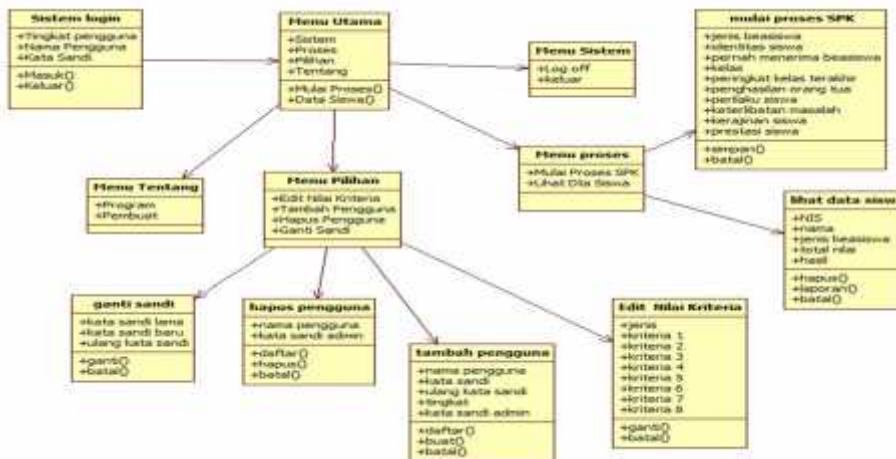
Sistem login
+Tingkat pengguna
+Nama Pengguna
+Kata Sandi
+Masuk()
+Keluar()

Menu Utama
+Sistem
+Proses
+Pilihan
+Tentang
+Mulai Proses()
+Data Siswa()

Menu Sistem
+Log off
+keluar

mulai proses SPK
+jenis beasiswa
+identitas siswa
+pernah menerima beasiswa
+kelas
+peringkat kelas terakhir
+penghasilan orang tua
+perilaku siswa
+keterlibatan masalah
+kerajinan siswa
+prestasi siswa
+simpan()
+batal()

Menu Tentang
+Program
+Pembuat

Menu Pilihan
+Edit Nilai Kriteria
+Tambah Pengguna
+Hapus Pengguna
+Ganti Sandi

Menu proses
+Mulai Proses SPK
+Lihat Dta Siswa

lihat data siswa
+NIS
+nama
+jenis beasiswa
+total nilai
+hasil
+hapus()
+laporan()
+batal()

ganti sandi
+kata sandi lama
+kata sandi baru
+ulang kata sandi
+ganti()
+batal()

hapus pengguna
+nama pengguna
+kata sandi admin
+daftar()
+hapus()
+batal()

tambah pengguna
+nama pengguna
+kata sandi
+ulang kata sandi
+tingkat
+kata sandi admin
+daftar()
+buat()
+batal()

Edit Nilai Kriteria
+jenis
+kriteria 1
+kriteria 2
+kriteria 3
+kriteria 4
+kriteria 5
+kriteria 6
+kriteria 7
+kriteria 8
+ganti()
+batal()